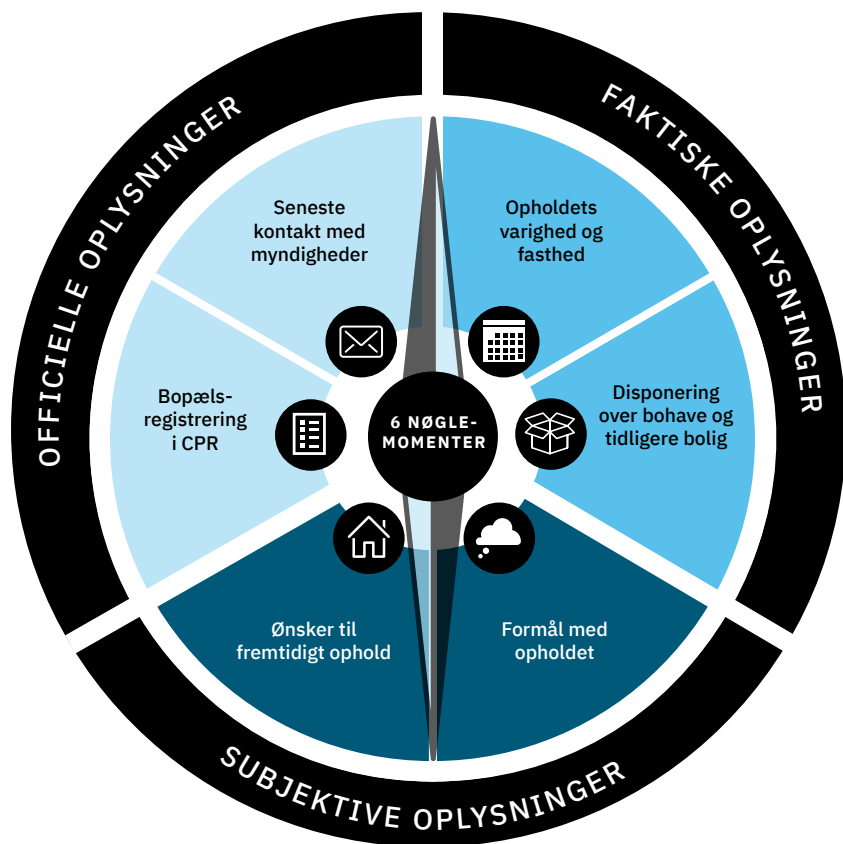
OFFICIELLE OPLYSNINGER

FAKTISKE OPLYSNINGER

SUBJEKTIVE OPLYSNINGER

Seneste kontakt med myndigheder

Opholdets varighed og fasthed

Bopælsregistrering i CPR

6 NØGLEMOMENTER

Disponering over bohave og tidligere bolig

Ønsker til fremtidigt ophold

Formål med opholdet